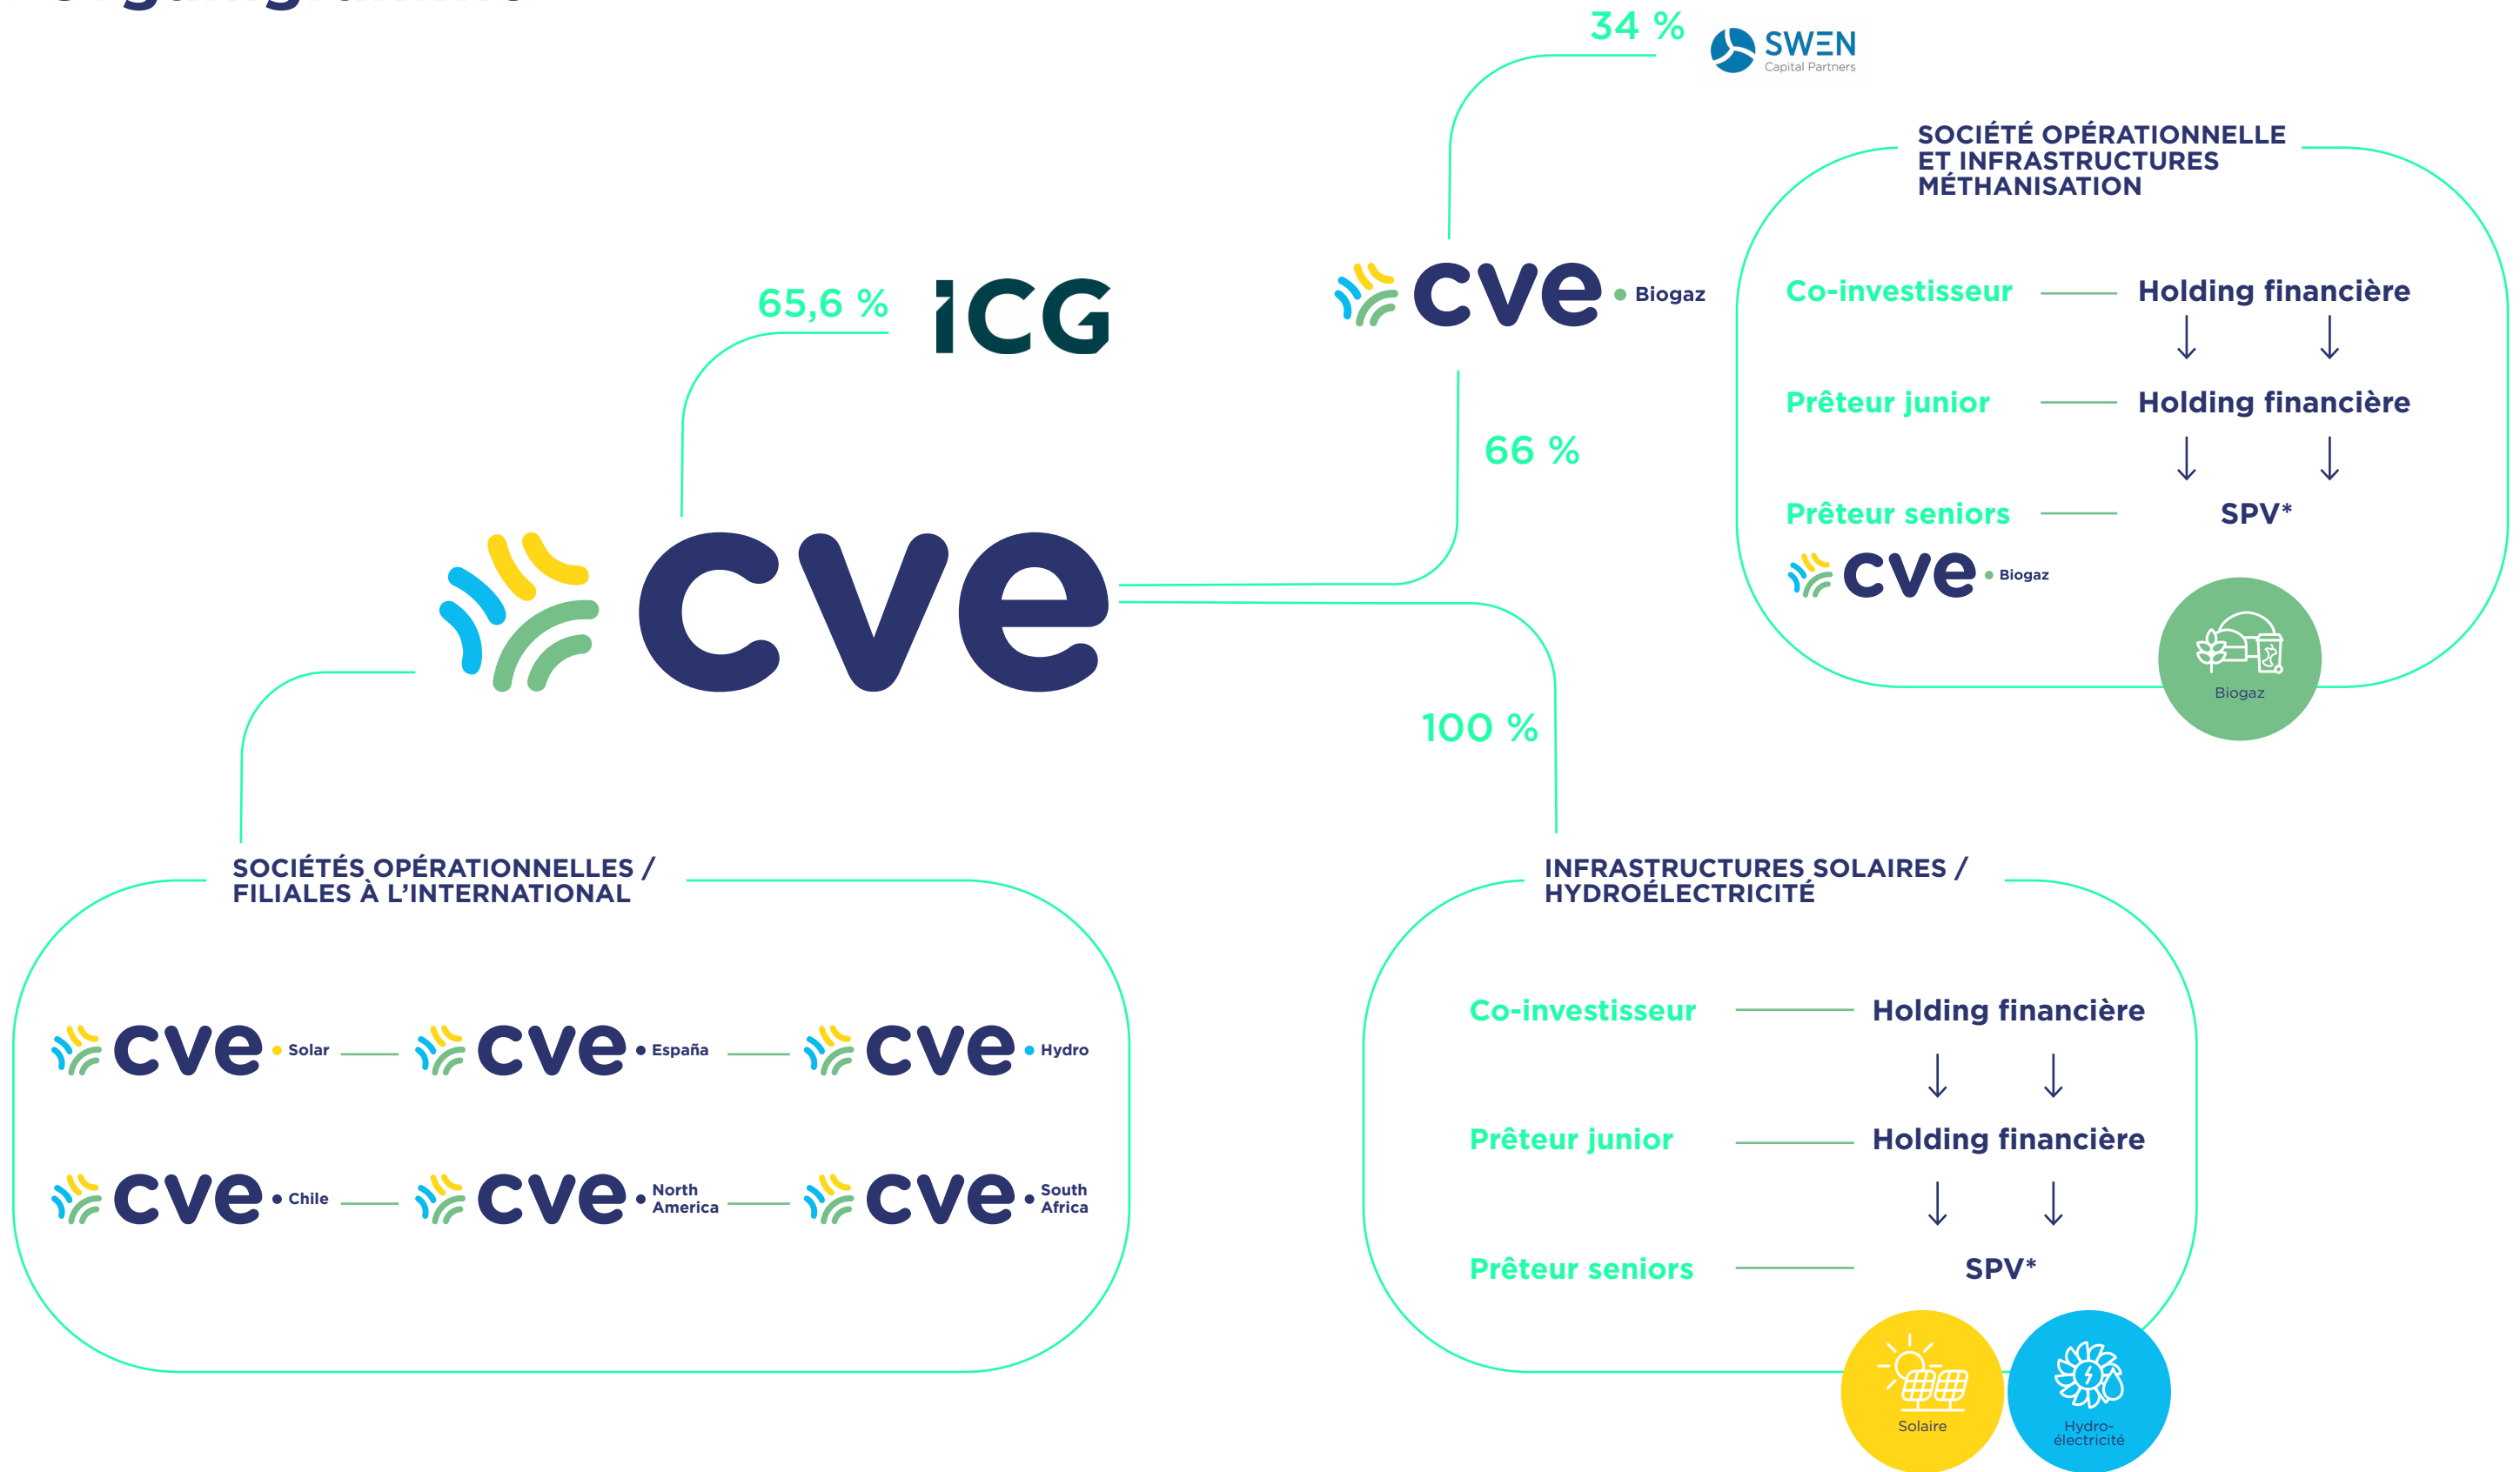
34 %

SWEN Capital Partners

SOCIÉTÉ OPÉRATIONNELLE ET INFRASTRUCTURES MÉTHANISATION

65,6 %

ICG

cve • Biogaz

Co-investisseur — Holding financière

Prêteur junior — Holding financière

66 %

Prêteur seniors — SPV*

cve • Biogaz

Biogaz

cve

100 %

SOCIÉTÉS OPÉRATIONNELLES / FILIALES À L'INTERNATIONAL

INFRASTRUCTURES SOLAIRES / HYDROÉLECTRICITÉ

cve • Solar — cve • España — cve • Hydro

Co-investisseur — Holding financière

Prêteur junior — Holding financière

cve • Chile — cve • North America — cve • South Africa

Prêteur seniors — SPV*

Solaire

Hydro-électricité